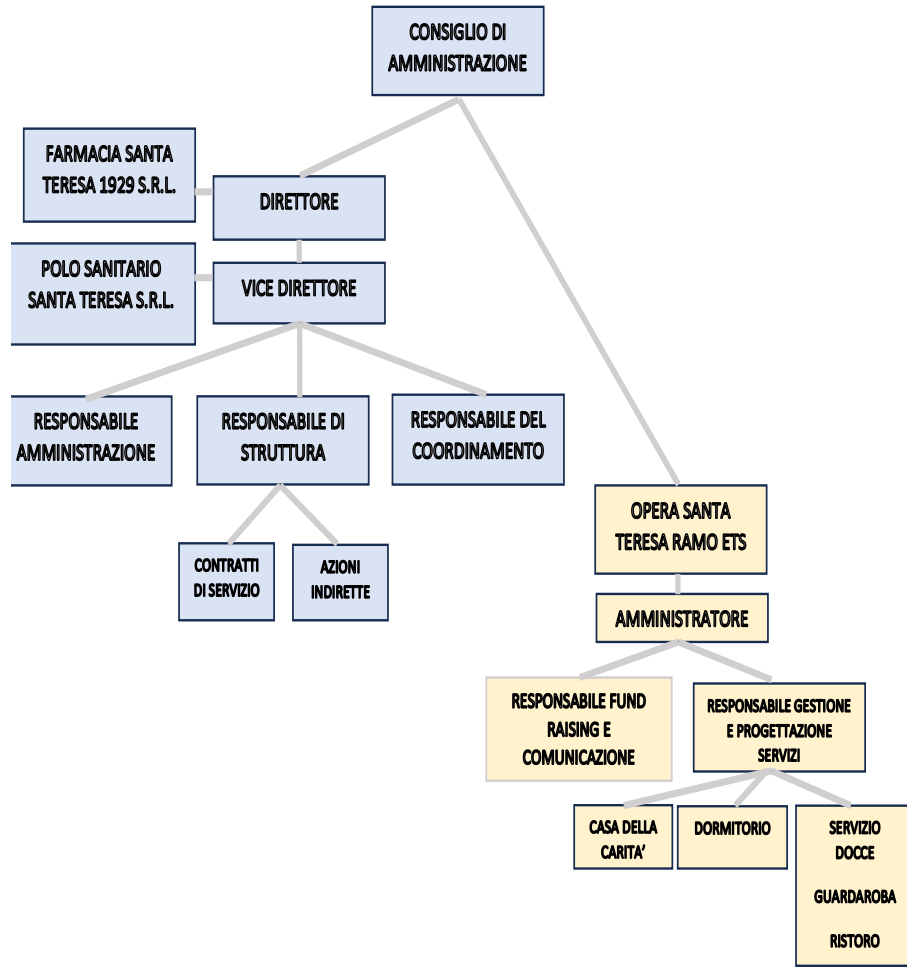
CONSIGLIO DI AMMINISTRAZIONE

FARMACIA SANTA TERESA 1929 S.R.L.

DIRETTORE

POLO SANITARIO SANTA TERESA S.R.L.

VICE DIRETTORE

RESPONSABILE AMMINISTRAZIONE

RESPONSABILE DI STRUTTURA

RESPONSABILE DEL COORDINAMENTO

CONTRATTI DI SERVIZIO

AZIONI INDIRETTE

OPERA SANTA TERESA RAMO ETS

AMMINISTRATORE

RESPONSABILE FUND RAISING E COMUNICAZIONE

RESPONSABILE GESTIONE E PROGETTAZIONE SERVIZI

CASA DELLA CARITA'

DORMITORIO

SERVIZIO DOCCE

GUARDAROBA

RISTORO